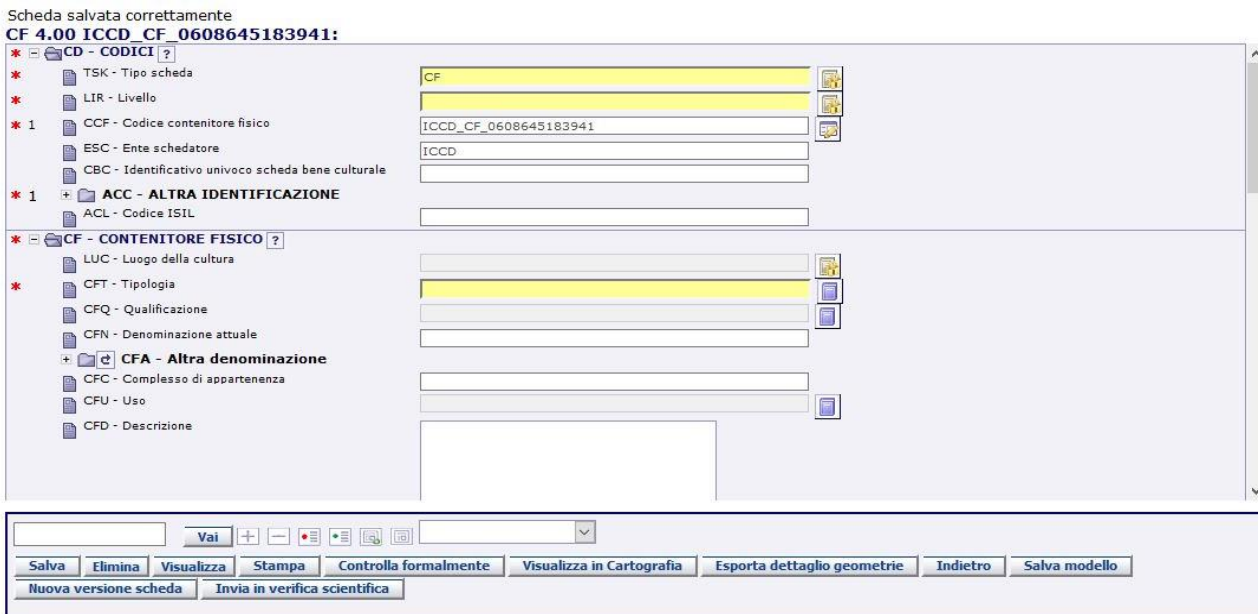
Scheda salvata correttamente
CF 4.00 ICCD_CF_0608645183941:

* CD - CODICI ?
* TSK - Tipo scheda CF
* LIR - Livello
* 1 CCF - Codice contenitore fisico ICCD_CF_0608645183941
ESC - Ente schedatore ICCD
CBC - Identificativo univoco scheda bene culturale
* 1 ACC - ALTRA IDENTIFICAZIONE
ACL - Codice ISIL

* CF - CONTENITORE FISICO ?
LUC - Luogo della cultura
* CFT - Tipologia
CFQ - Qualificazione
CFN - Denominazione attuale
CFA - Altra denominazione
CFC - Complesso di appartenenza
CFU - Uso
CFD - Descrizione

Vai

Salva | Elimina | Visualizza | Stampa | Controlla formalmente | Visualizza in Cartografia | Esporta dettaglio geometrie | Indietro | Salva modello
Nuova versione scheda | Invia in verifica scientifica